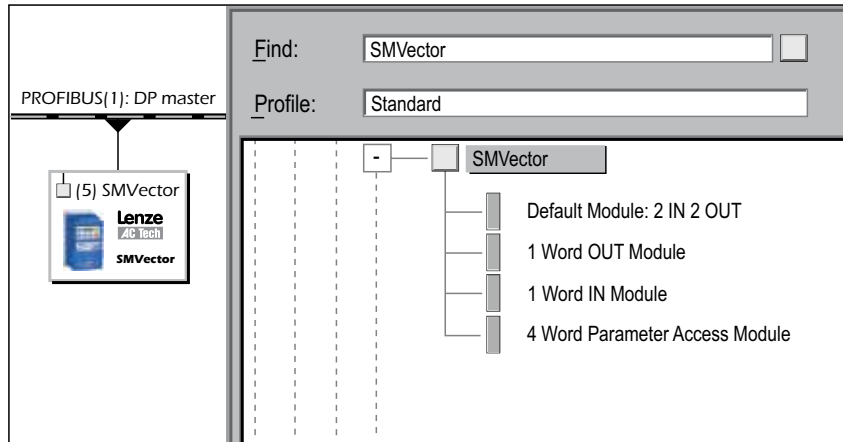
PROFIBUS(1): DP master

(5) SMVector

Lenze
AC Tech
SMVector

Find: SMVector

Profile: Standard

-

SMVector

Default Module: 2 IN 2 OUT

1 Word OUT Module

1 Word IN Module

4 Word Parameter Access Module